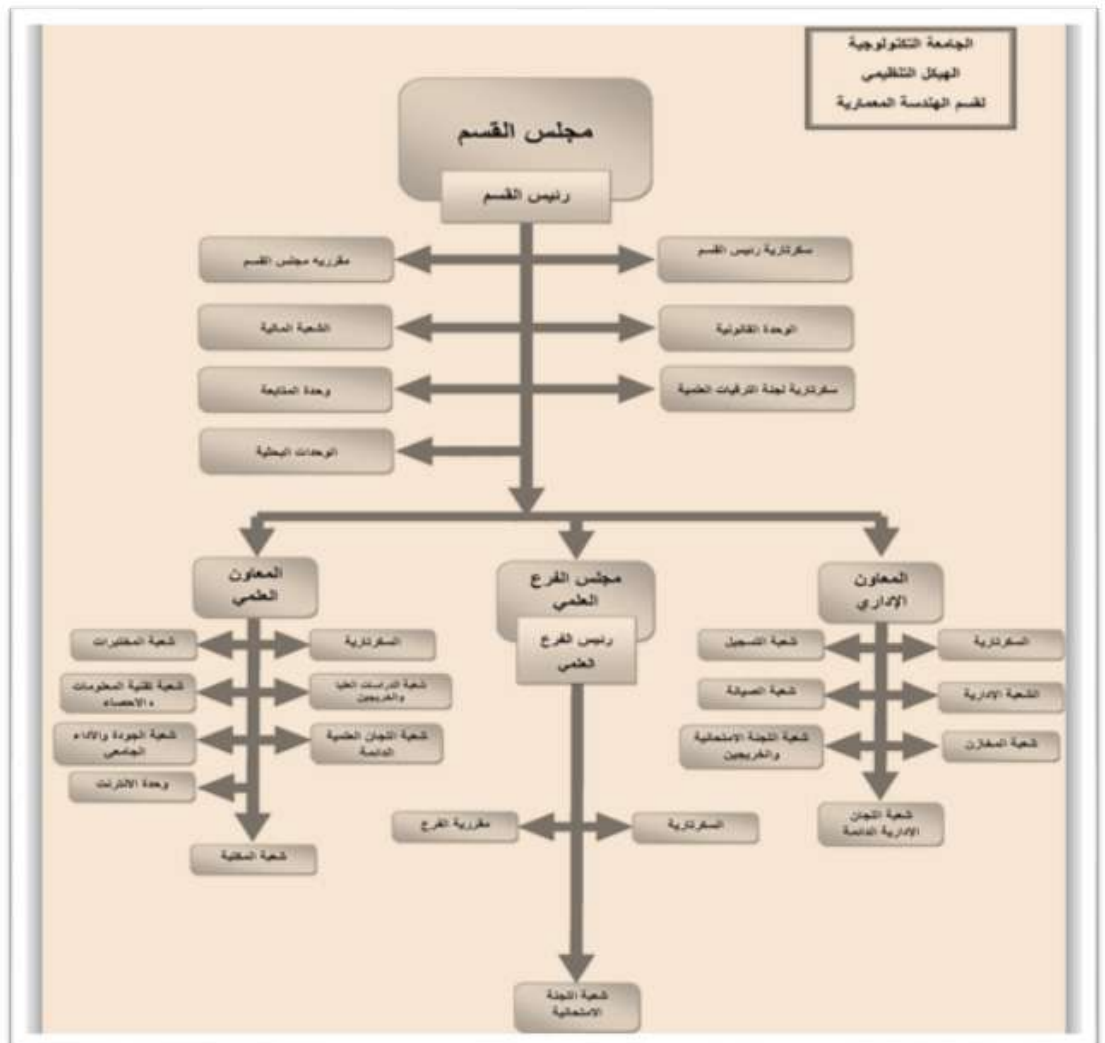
الجامعة التكنولوجية
الهيكل التنظيمي
لقسم الهندسة المعمارية

مجلس القسم
رئيس القسم

سكرتارية رئيس القسم
مقررية مجلس القسم
الوحدة القانونية
الشعبة المالية
سكرتارية لجنة الترقيات العلمية
وحدة المتابعة
الوحدات البحثية

المعاون الإداري
مجلس الفرع العلمي
رئيس الفرع العلمي
المعاون العلمي

السكرتارية
شعبة التسجيل
الشعبة الإدارية
شعبة الصيانة
شعبة المخازن
شعبة اللجنة الامتحانية والخريجين
شعبة اللجان الإدارية الدائمة

السكرتارية
مقررية الفرع
شعبة اللجنة الامتحانية

السكرتارية
شعبة المختبرات
شعبة الدراسات العليا والخريجين
شعبة تقنية المعلومات والاحصاء
شعبة اللجان العلمية الدائمة
شعبة الجودة والأداء الجامعي
وحدة الانترنت
شعبة المكتبة